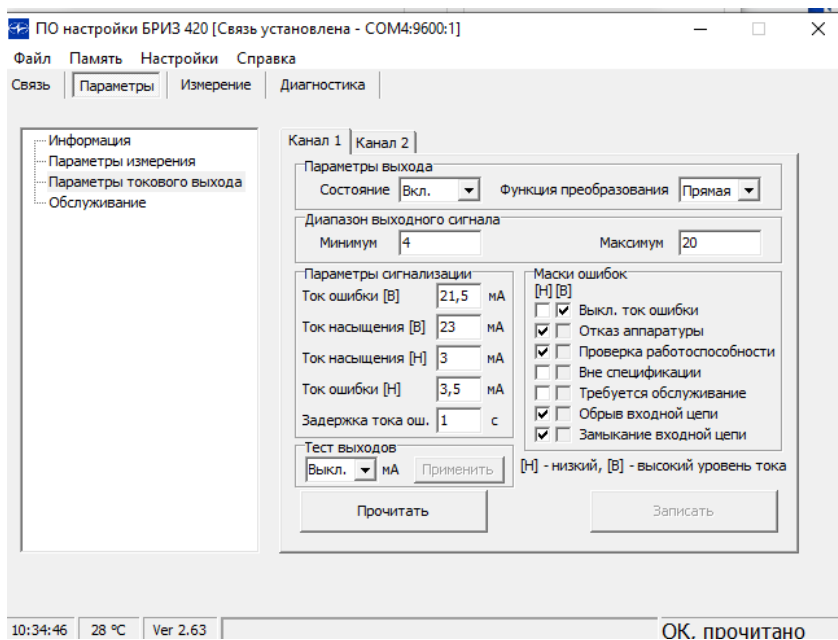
ПО настройки БРИЗ 420 [Связь установлена - COM4:9600:1]

Файл Память Настройки Справка

Связь | Параметры | Измерение | Диагностика

Информация
Параметры измерения
Параметры токового выхода
Обслуживание

Канал 1 | Канал 2

Параметры выхода
Состояние Вкл. Функция преобразования Прямая

Диапазон выходного сигнала
Минимум 4 Максимум 20

Параметры сигнализации
Ток ошибки [В] 21,5 мА
Ток насыщения [В] 23 мА
Ток насыщения [Н] 3 мА
Ток ошибки [Н] 3,5 мА
Задержка тока ош. 1 с

Маски ошибок
[Н] [В]
Выкл. ток ошибки
Отказ аппаратуры
Проверка работоспособности
Вне спецификации
Требуется обслуживание
Обрыв входной цепи
Замыкание входной цепи

Тест выходов
Выкл. мА Применить

[Н] - низкий, [В] - высокий уровень тока

Прочитать

Записать

10:34:46 | 28 °C | Ver 2.63 | ОК, прочитано